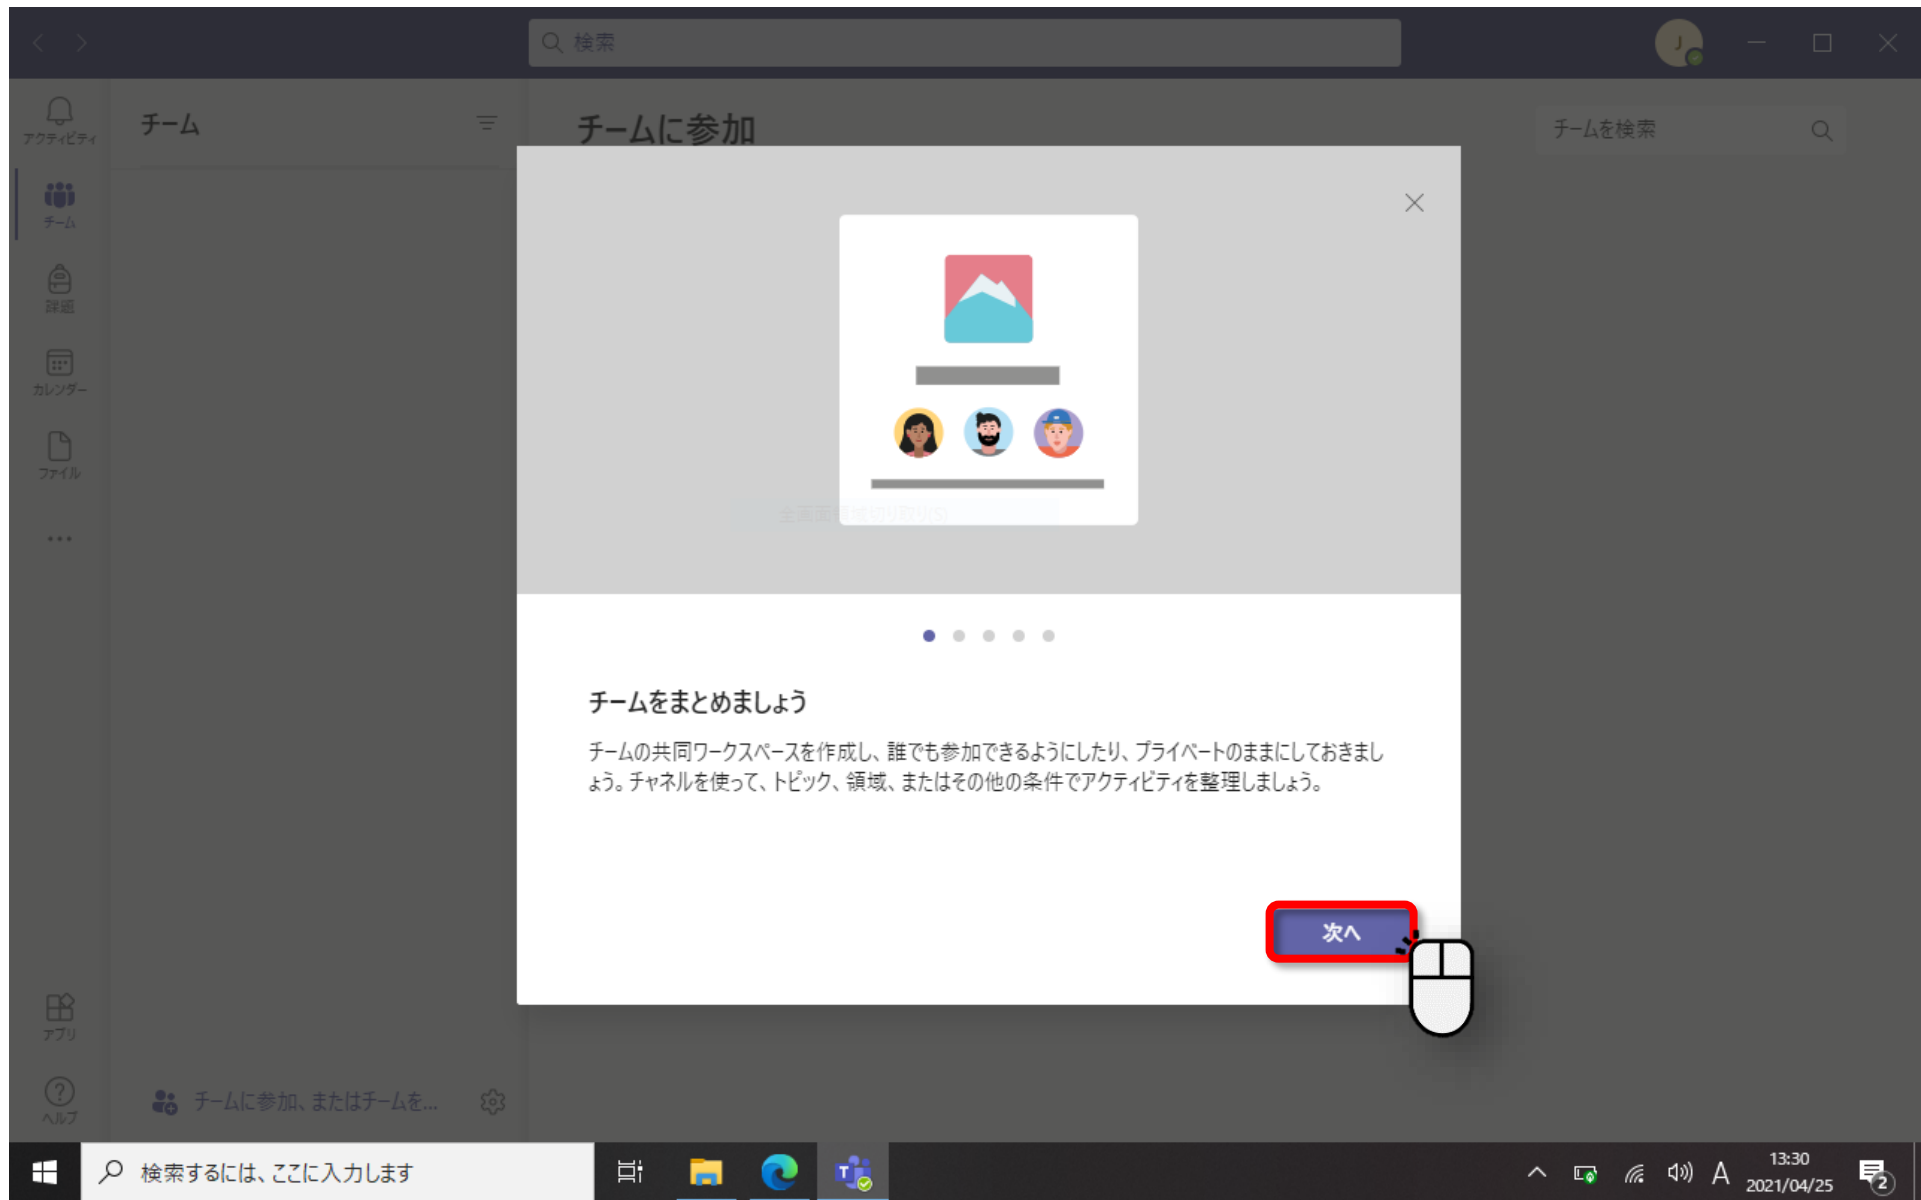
検索

アクティビティ

チーム

課題

カレンダー

ファイル

...

アプリ

ヘルプ

チーム

チームに参加

チームを検索

全画面領域切り取り(S)

チームをまとめましょう

チームの共同ワークスペースを作成し、誰でも参加できるようにしたり、プライベートのままにしておきましょう。チャネルを使って、トピック、領域、またはその他の条件でアクティビティを整理しましょう。

次へ

チームに参加、またはチームを...

検索するには、ここに入力します

A

13:30
2021/04/25

2